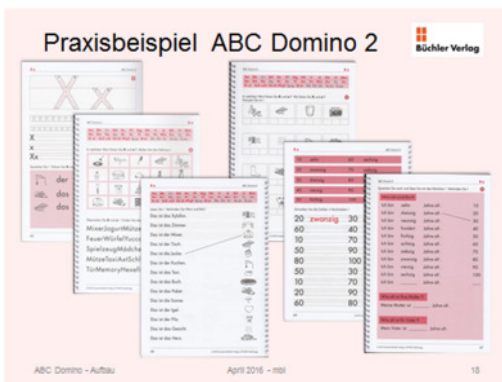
Praxisbeispiel ABC Domino 2

Büchler Verlag

Xx

X

Xx

der
das
das

MixerJogurtMütze
FeuerWürfelYucca
SpielzeugMixbecher
MützeTaxiAxtSchi
TürMemoryHexe

Das ist der Sofa.
Das ist die Dose.
Das ist der Mixer.
Das ist der Tisch.
Das ist die Jacke.
Das ist der Kuchen.
Das ist die Tomate.
Das ist das Buch.
Das ist der Pullover.
Das ist die Dose.
Das ist der Igel.
Das ist die Pilz.
Das ist das Gesicht.
Das ist das Herz.

20 zwanzig
60
50
30
80
10
20
60

40
70
70
90
100
70
90
80

Ich bin ___ Jahre alt.
Ich bin ___ Jahre alt.
Ich bin ___ Jahre alt.
Ich bin ___ Jahre alt.
Ich bin ___ Jahre alt.
Ich bin ___ Jahre alt.
Ich bin ___ Jahre alt.
Ich bin ___ Jahre alt.
Ich bin ___ Jahre alt.

10
20
30
40
50
60
70
80
90

ABC Domino - Aufbau
April 2016 - mbl
18